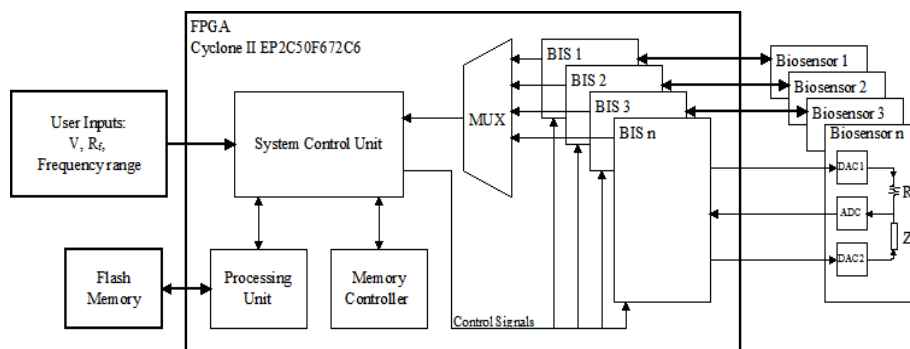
FPGA
Cyclone II EP2C50F672C6

User Inputs:
V, $R_f$,
Frequency range

System Control Unit

MUX

BIS 1
BIS 2
BIS 3
BIS n

Biosensor 1
Biosensor 2
Biosensor 3
Biosensor n

DAC1
ADC
DAC2
R
Z

Flash
Memory

Processing
Unit

Memory
Controller

Control Signals